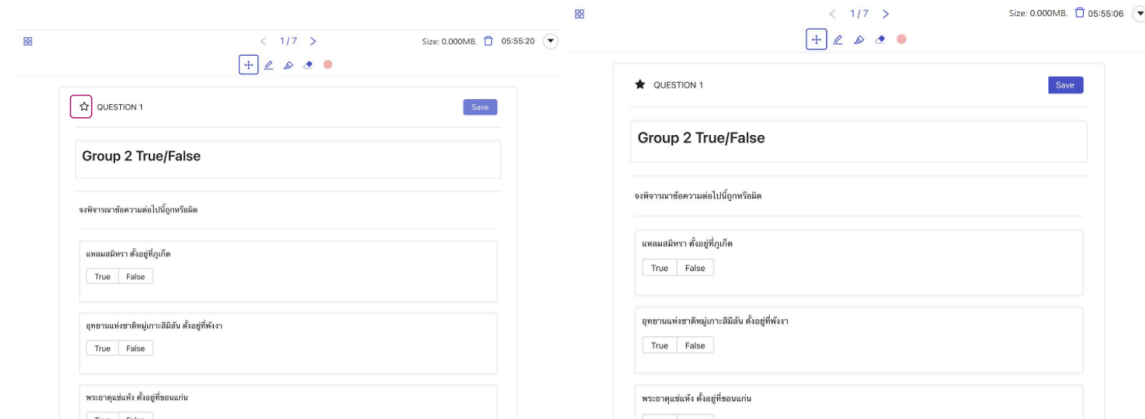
< 1/7 >

Size: 0.000MB. 05:55:20

QUESTION 1

Save

Group 2 True/False

จงพิจารณาข้อความต่อไปนี้ถูกหรือผิด

แหลมสมิหรา ตั้งอยู่ที่ภูเก็ต

True False

อุทยานแห่งชาติหมู่เกาะสิมิลัน ตั้งอยู่ที่พังงา

True False

พระธาตุแช่แห้ง ตั้งอยู่ที่ขอนแก่น

True False

< 1/7 >

Size: 0.000MB. 05:55:06

QUESTION 1

Save

Group 2 True/False

จงพิจารณาข้อความต่อไปนี้ถูกหรือผิด

แหลมสมิหรา ตั้งอยู่ที่ภูเก็ต

True False

อุทยานแห่งชาติหมู่เกาะสิมิลัน ตั้งอยู่ที่พังงา

True False

พระธาตุแช่แห้ง ตั้งอยู่ที่ขอนแก่น